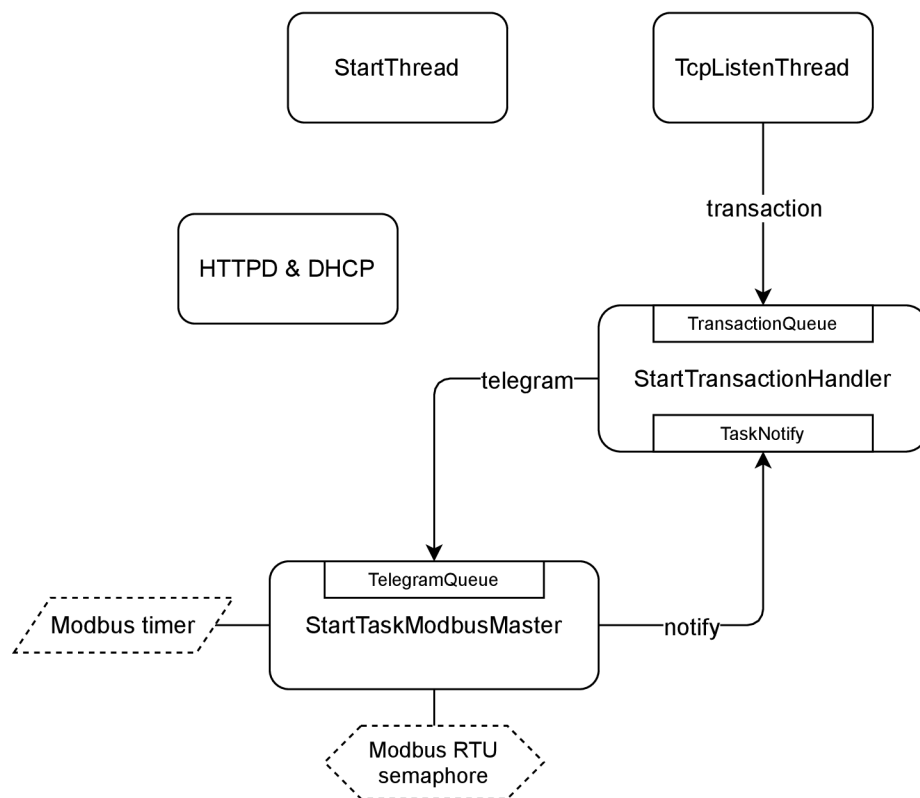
StartThread

TcpListenThread

transaction

HTTPD & DHCP

TransactionQueue

StartTransactionHandler

telegram

TaskNotify

TelegramQueue

Modbus timer

StartTaskModbusMaster

notify

Modbus RTU semaphore